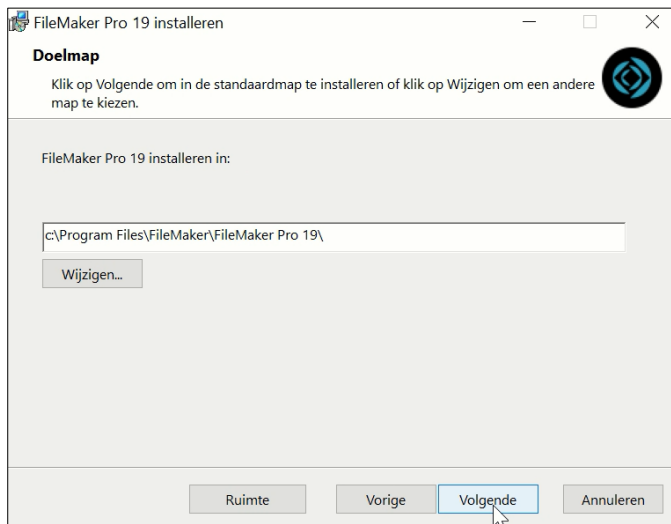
FileMaker Pro 19 installeren

Doelmap

Klik op Volgende om in de standaardmap te installeren of klik op Wijzigen om een andere map te kiezen.

FileMaker Pro 19 installeren in:

c:\Program Files\FileMaker\FileMaker Pro 19\

Wijzigen...

Ruimte

Vorige

Volgende

Annuleren